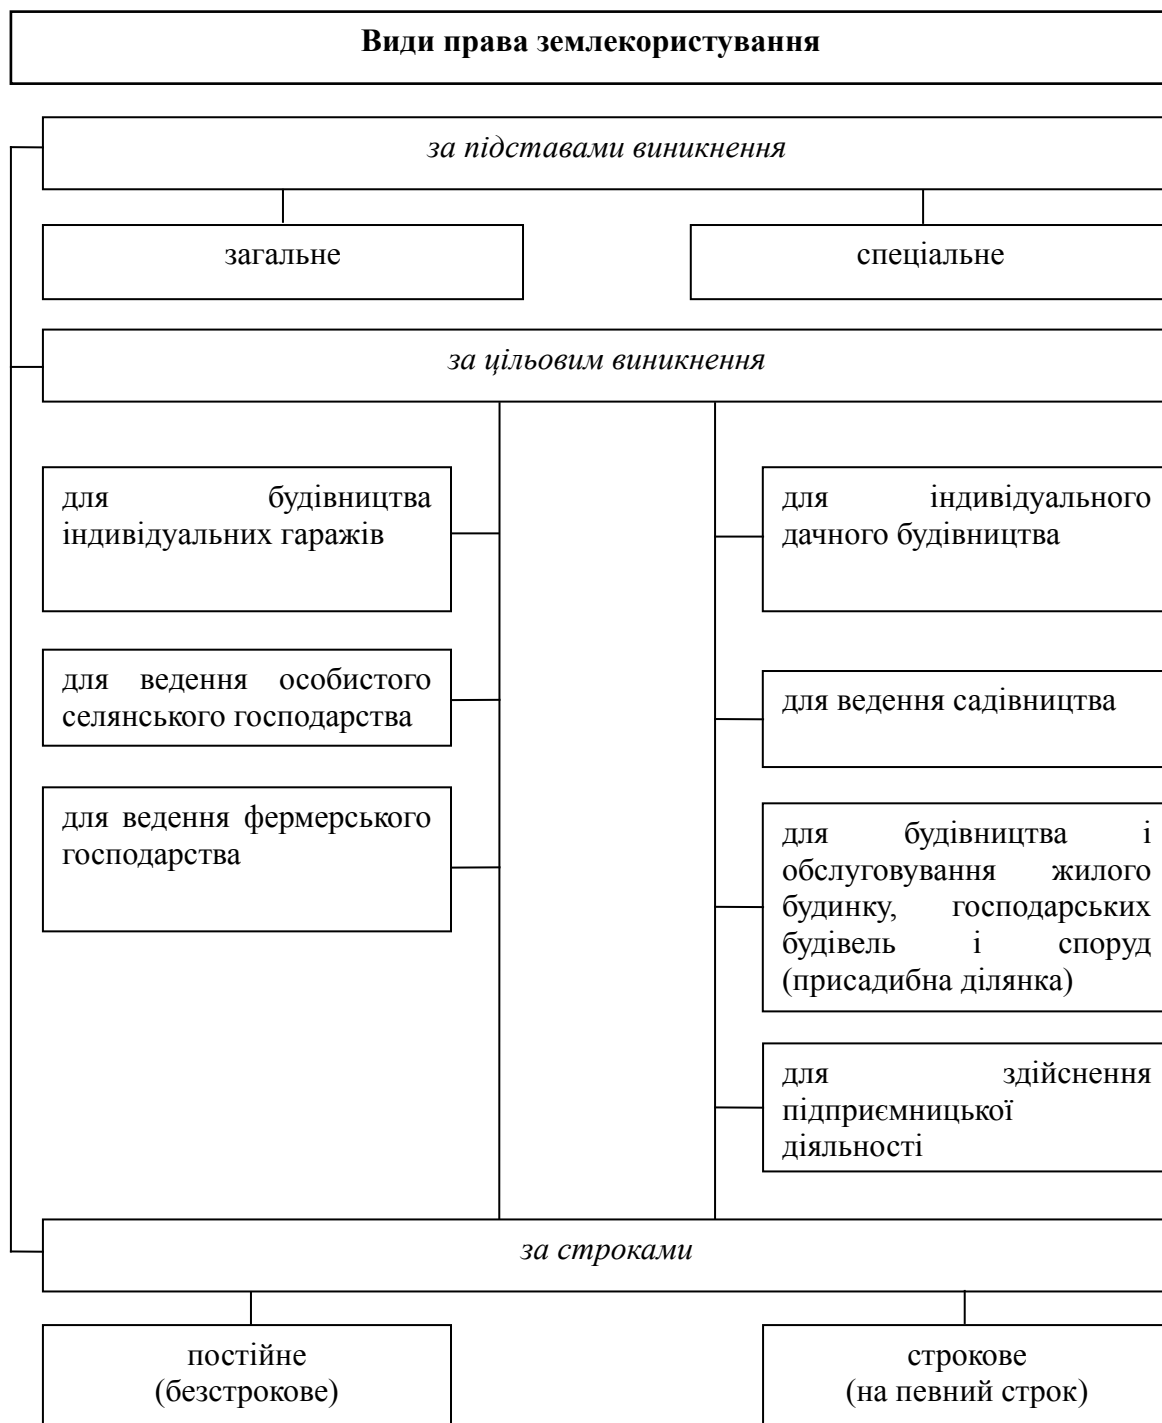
**Види права землекористування**

*за підставами виникнення*

загальне

спеціальне

*за цільовим виникнення*

для будівництва індивідуальних гаражів

для ведення особистого селянського господарства

для ведення фермерського господарства

для індивідуального дачного будівництва

для ведення садівництва

для будівництва і обслуговування жилого будинку, господарських будівель і споруд (присадибна ділянка)

для здійснення підприємницької діяльності

*за строками*

постійне (безстрокове)

строкове (на певний строк)